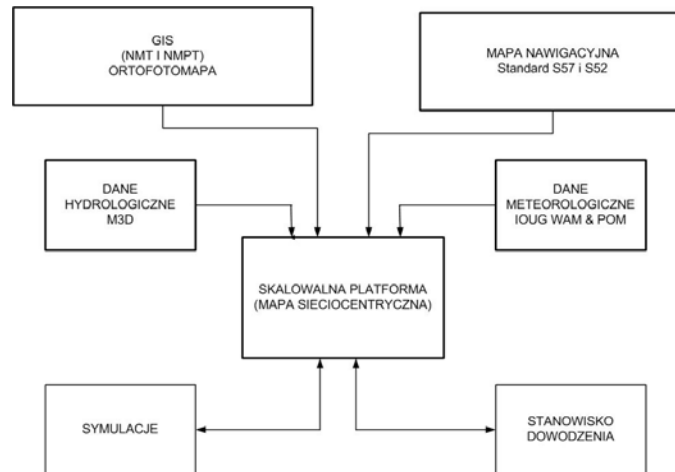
GIS
(NMT I NMPT)
ORTOFOTOMAPA

MAPA NAWIGACYJNA
Standard S57 i S52

DANE
HYDROLOGICZNE
M3D

DANE
METEOROLOGICZNE
IOUG WAM & POM

SKALOWALNA PLATFORMA
(MAPA SIECIOCENTRYCZNA)

SYMULACJE

STANOWISKO
DOWODZENIA